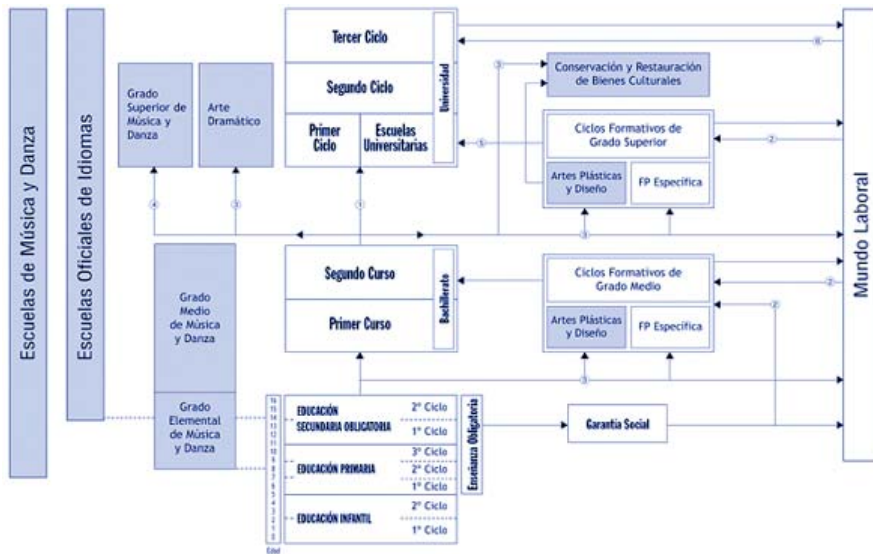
Escuelas de Música y Danza

Escuelas Oficiales de Idiomas

Grado Superior de Música y Danza

Arte Dramático

Tercer Ciclo

Segundo Ciclo

Primer Ciclo

Escuelas Universitarias

Universidad

Conservación y Restauración de Bienes Culturales

Ciclos Formativos de Grado Superior

Artes Plásticas y Diseño

FP Específica

Mundo Laboral

Grado Medio de Música y Danza

Segundo Curso

Primer Curso

Bachillerato

Ciclos Formativos de Grado Medio

Artes Plásticas y Diseño

FP Específica

Grado Elemental de Música y Danza

EDUCACIÓN SECUNDARIA OBLIGATORIA

2º Ciclo

1º Ciclo

EDUCACIÓN PRIMARIA

3º Ciclo

2º Ciclo

1º Ciclo

EDUCACIÓN INFANTIL

2º Ciclo

1º Ciclo

Enseñanza Obligatoria

Garantía Social

Edad

16 15 14 13 12 11 10 9 8 7 6 5 4 3 2 1 0

1 2 3 4 5 6